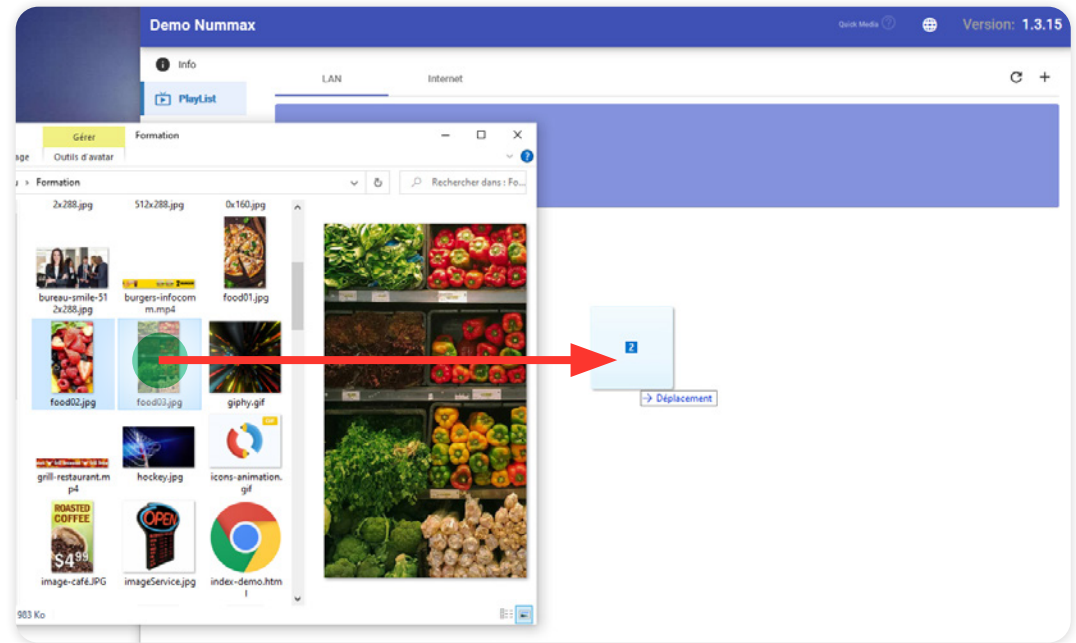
Demo Nummax

Quick Media

Version: 1.3.15

Info

PlayList

LAN

Internet

Gérer

Formation

age

Outils d'avatar

Formation

Rechercher dans : Fo...

2x288.jpg

512x288.jpg

0x160.jpg

bureau-smile-512x288.jpg

burgers-infocomm.mp4

food01.jpg

food02.jpg

food03.jpg

giphy.gif

grill-restaurant.mp4

hockey.jpg

icons-animation.gif

ROASTED COFFEE

$4.99

OPEN

image-café.JPG

imageService.jpg

index-demo.html

983 Ko

2

Déplacement